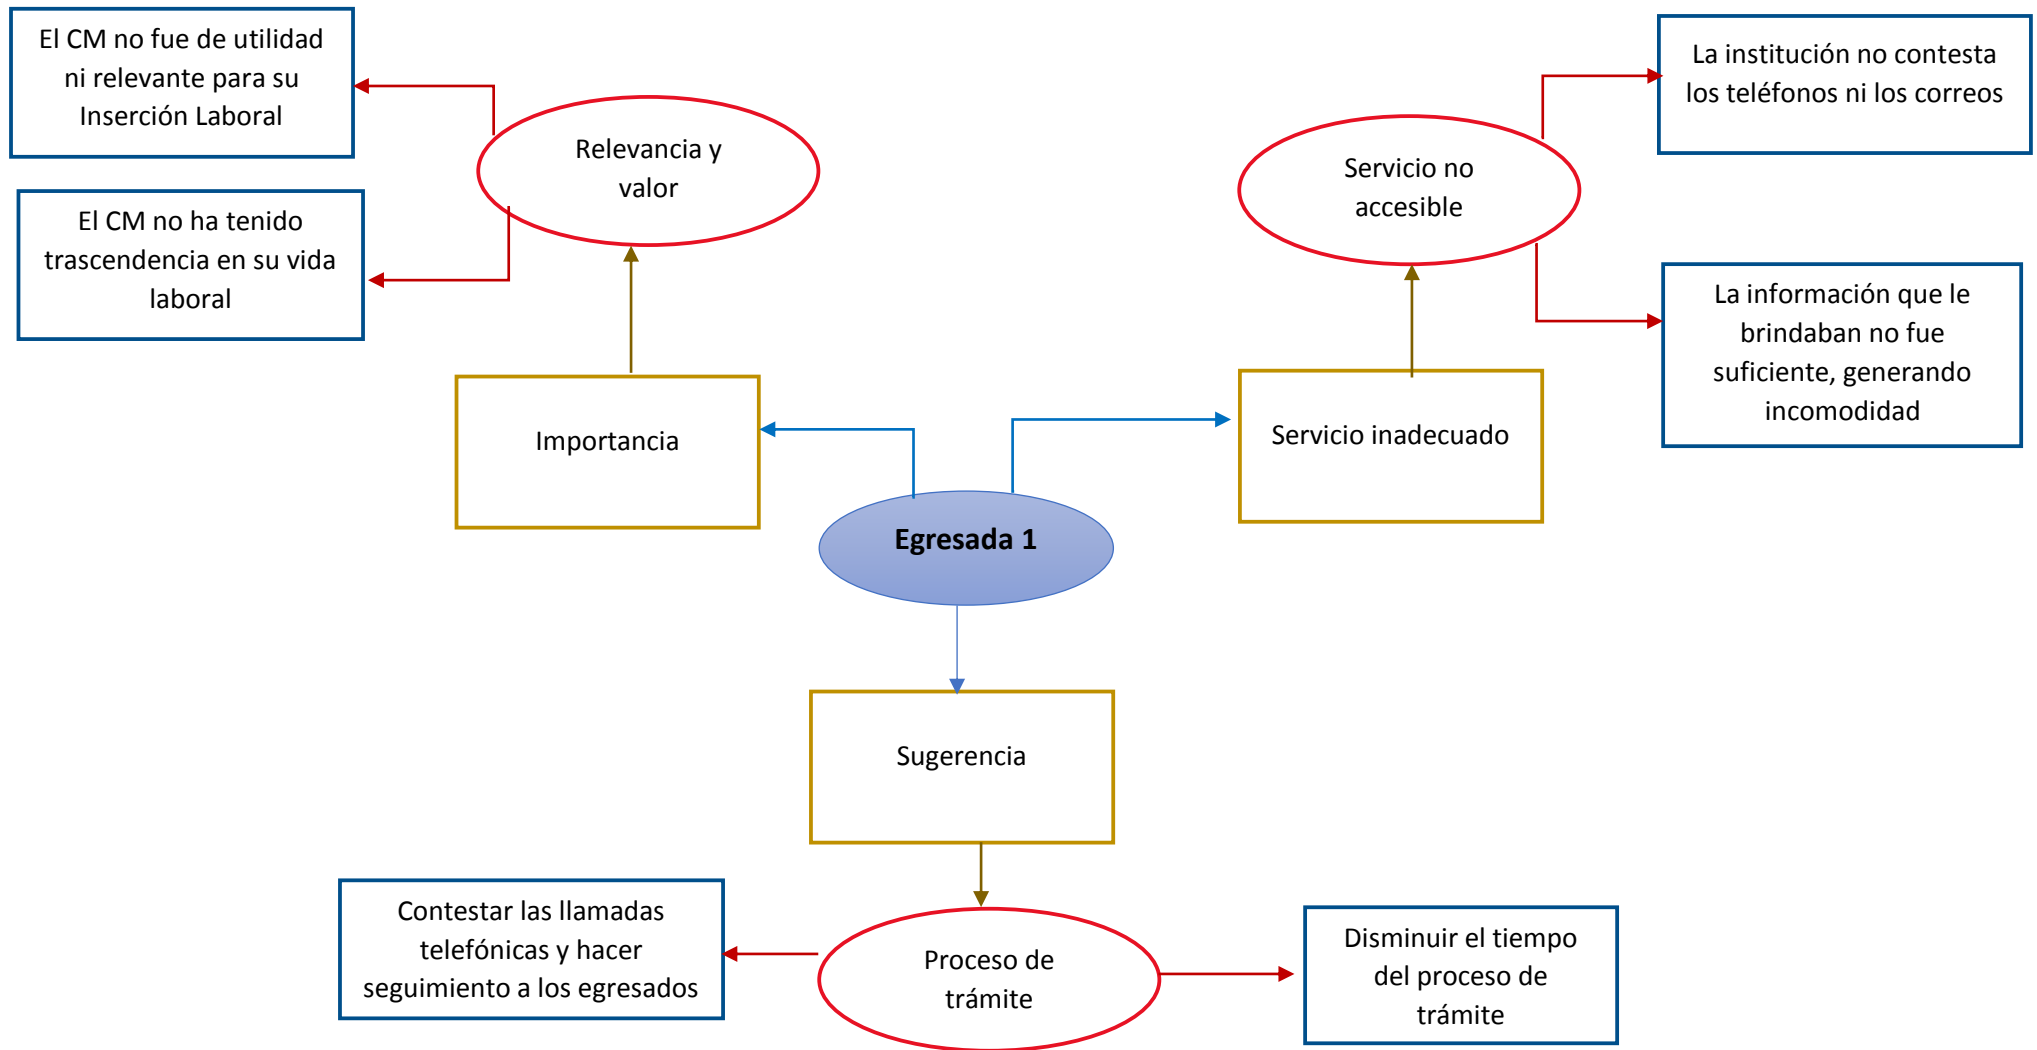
El CM no fue de utilidad ni relevante para su Inserción Laboral

El CM no ha tenido trascendencia en su vida laboral

Relevancia y valor

Servicio no accesible

La institución no contesta los teléfonos ni los correos

La información que le brindaban no fue suficiente, generando incomodidad

Importancia

Servicio inadecuado

Egresada 1

Sugerencia

Contestar las llamadas telefónicas y hacer seguimiento a los egresados

Proceso de trámite

Disminuir el tiempo del proceso de trámite